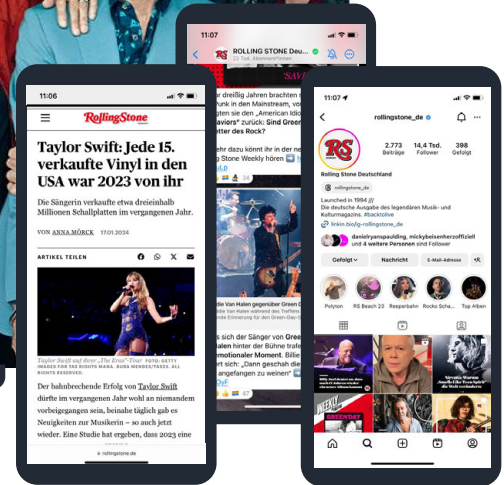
11:06

RollingStone

Taylor Swift: Jede 15. verkaufte Vinyl in den USA war 2023 von ihr

Die Sängerin verkaufte etwa dreieinhalb Millionen Schallplatten im vergangenen Jahr.

VON ANNA MÖRCK 17.01.2024

ARTIKEL TEILEN

Taylor Swift auf ihrer „The Eras"-Tour FOTO: GETTY IMAGES FOR TAS RIGHTS MANAGEMENT. ALL RIGHTS RESERVED.

Der bahnbrechende Erfolg von Taylor Swift dürfte im vergangenen Jahr wohl an niemandem vorbeigegangen sein, beinahe täglich gab es Neuigkeiten zur Musikerin – so auch jetzt wieder. Eine Studie hat ergeben, dass 2023 eine

rollingstone.de

11:07

ROLLING STONE Deu...

er dreißig Jahren brachten s
Punk in den Mainstream, v
sie den „American Idio
s" zurück: Sind Green
otter des Rock?

er dazu könnt ihr in der ne
Stone Weekly hören

Van Halen gegenüber Green D
Van Halen während des Treffens
Erinnerung für den Green-Day-

sich der Sänger von Green
in hinter der Bühne traf
motionaler Moment. Billie
er zurück: „Dann geschah die
gesehen habe"

11:07

rollingstone_de

2.773 Beiträge
14,4 Tsd. Follower
398 Gefolgt

Rolling Stone Deutschland

rollingstone_de

Launched in 1994
Die deutsche Ausgabe des legendären Musik- und Kulturmagazins. #backtolive
linkin.bio/rs-rollingstone_de

danielryanspaulding, mickybeisenherzoffiziell und 4 weitere Personen sind Follower

Gefolgt
Nachricht
E-Mail-Adresse

Polyton
RS Beach 23
Reeperbahn
Rocko Sch...
Top Alben